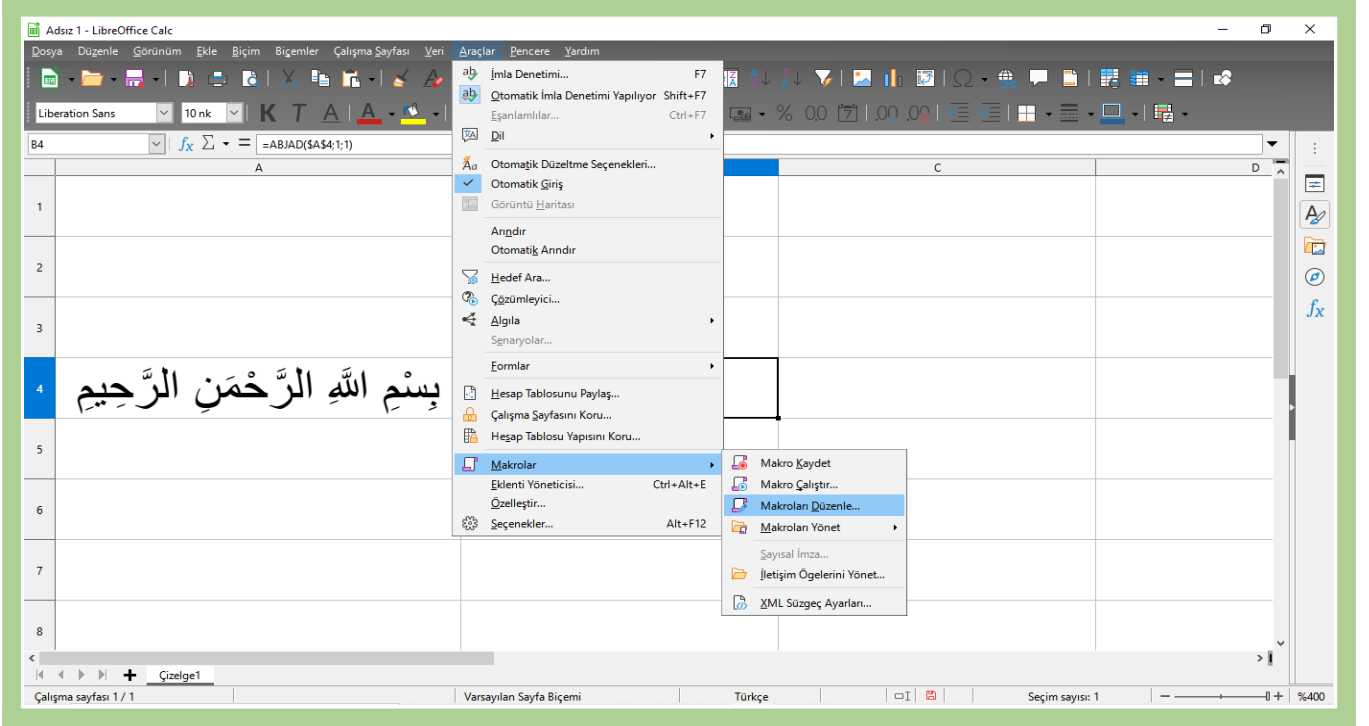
Adsız 1 - LibreOffice Calc

Dosya Düzenle Görünüm Ekle Biçim Biçemler Çalışma Sayfası Veri Araçlar Pencere Yardım

Liberation Sans 10 nk

B4 $f_x$ $\Sigma$ = =ABJAD($A$4;1;1)

A C D

1
2
3
4 بِسْمِ اللَّهِ الرَّحْمَنِ الرَّحِيمِ
5
6
7
8

İmla Denetimi... F7
Otomatik İmla Denetimi Yapılıyor Shift+F7
Eşanlamlılar... Ctrl+F7
Dil
Otomatik Düzeltme Seçenekleri...
Otomatik Giriş
Görüntü Haritası
Arındır
Otomatik Arındır
Hedef Ara...
Çözümleyici...
Algıla
Senaryolar...
Formlar
Hesap Tablosunu Paylaş...
Çalışma Sayfasını Koru...
Hesap Tablosu Yapısını Koru...
Makrolar
Eklenti Yöneticisi... Ctrl+Alt+E
Özelleştir...
Seçenekler... Alt+F12

Makro Kaydet
Makro Çalıştır...
Makroları Düzenle...
Makroları Yönet
Sayısal İmza...
İletişim Ögelerini Yönet...
XML Süzgeç Ayarları...

Çizelge1

Çalışma sayfası 1 / 1 Varsayılan Sayfa Biçemi Türkçe Seçim sayısı: 1 %400